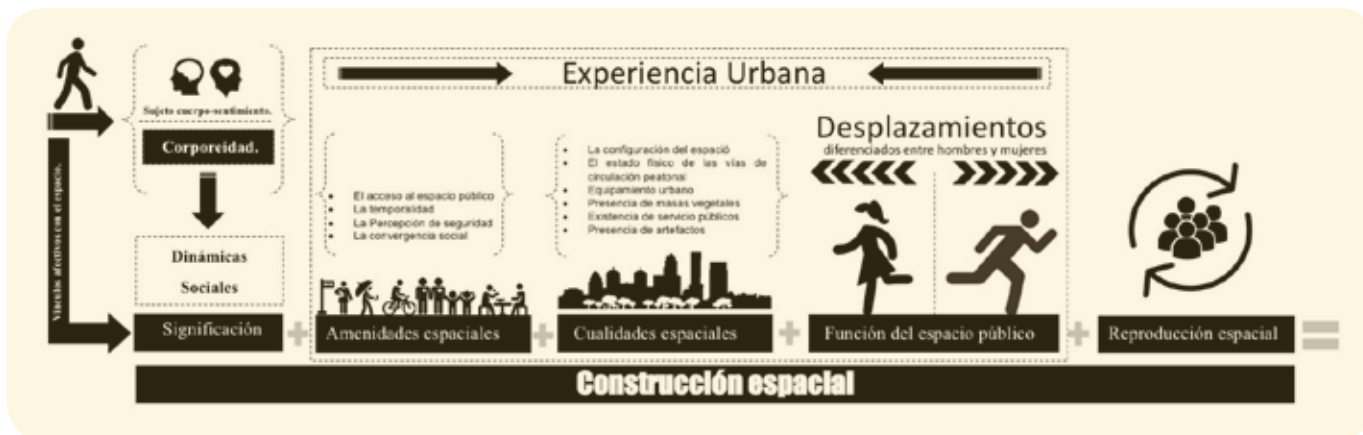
Vínculos afectivos con el espacio.

Sujeto cuerpo-sentimiento.

Corporeidad.

Dinámicas Sociales

Significación

Experiencia Urbana

- El acceso al espacio público
- La temporalidad
- La Percepción de seguridad
- La convergencia social

Amenidades espaciales

- La configuración del espació
- El estado físico de las vías de circulación peatonal
- Equipamiento urbano
- Presencia de masas vegetales
- Existencia de servicio públicos
- Presencia de artefactos

Cualidades espaciales

Desplazamientos
diferenciados entre hombres y mujeres

Función del espacio público

Reproducción espacial

Construcción espacial